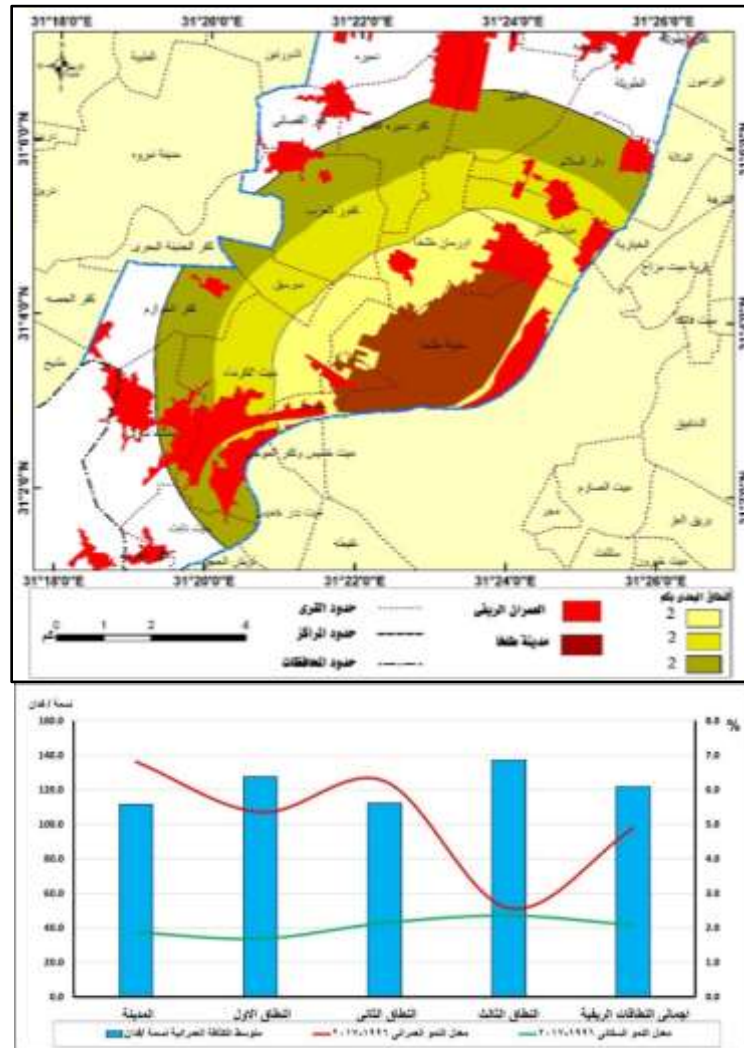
31°18'0"E 31°20'0"E 31°22'0"E 31°24'0"E 31°26'0"E

31°6'0"N
31°4'0"N
31°2'0"N

31°18'0"E 31°20'0"E 31°22'0"E 31°24'0"E 31°26'0"E

حدود القرى
حدود المراكز
حدود المحافظات

العمران الريفي
مدينة طنطا

النطاق الجغرافي بالكم
2
2
2

0 1 2 4 كم

نسمة / فدان
160.0
140.0
120.0
100.0
80.0
60.0
40.0
20.0
0.0

8.0 %
7.0
6.0
5.0
4.0
3.0
2.0
1.0
0.0

المدينة
النطاق الاول
النطاق الثاني
النطاق الثالث
اجمالي النطاقات الريفية

متوسط الكثافة العمرانية نسمة / فدان
معدل النمو العمراني ١٩٩٦-٢٠١٧
معدل النمو السكاني ١٩٩٦-٢٠١٧